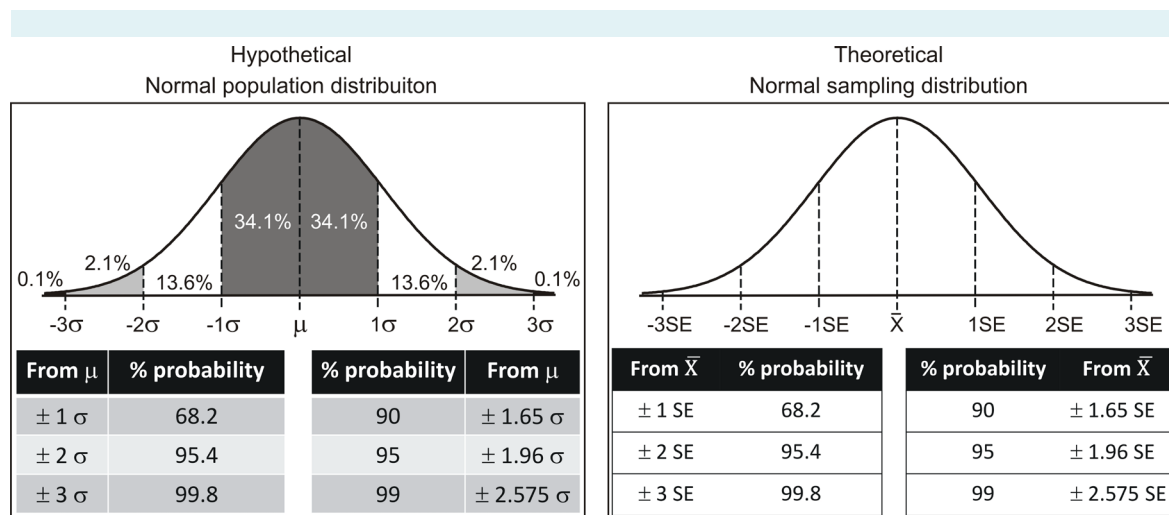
Hypothetical
Normal population distribuiton

34.1% 34.1%
2.1% 2.1%
0.1% 13.6% 13.6% 0.1%
$-3\sigma$ $-2\sigma$ $-1\sigma$ $\mu$ $1\sigma$ $2\sigma$ $3\sigma$

| From $\mu$ | % probability |
|---|---|
| $\pm 1\ \sigma$ | 68.2 |
| $\pm 2\ \sigma$ | 95.4 |
| $\pm 3\ \sigma$ | 99.8 |

| % probability | From $\mu$ |
|---|---|
| 90 | $\pm 1.65\ \sigma$ |
| 95 | $\pm 1.96\ \sigma$ |
| 99 | $\pm 2.575\ \sigma$ |

Theoretical
Normal sampling distribution

-3SE -2SE -1SE $\bar{X}$ 1SE 2SE 3SE

| From $\bar{X}$ | % probability |
|---|---|
| $\pm$ 1 SE | 68.2 |
| $\pm$ 2 SE | 95.4 |
| $\pm$ 3 SE | 99.8 |

| % probability | From $\bar{X}$ |
|---|---|
| 90 | $\pm$ 1.65 SE |
| 95 | $\pm$ 1.96 SE |
| 99 | $\pm$ 2.575 SE |